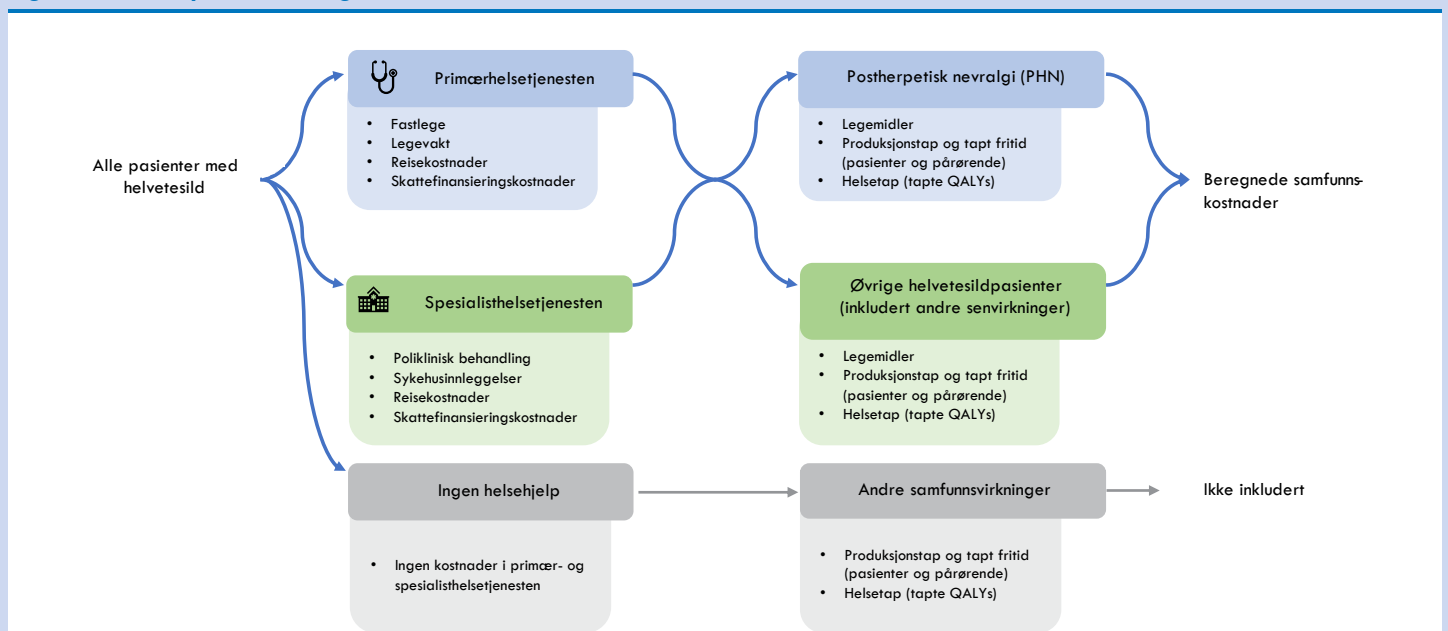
Alle pasienter med helvetesild

Primærhelsetjenesten

- Fastlege
- Legevakt
- Reisekostnader
- Skattefinansieringskostnader

Spesialisthelsetjenesten

- Poliklinisk behandling
- Sykehusinnleggelser
- Reisekostnader
- Skattefinansieringskostnader

Ingen helsehjelp

- Ingen kostnader i primær- og spesialisthelsetjenesten

Postherpetisk nevralgi (PHN)

- Legemidler
- Produksjonstap og tapt fritid (pasienter og pårørende)
- Helsetap (tapte QALYs)

Øvrige helvetesildpasienter (inkludert andre senvirkninger)

- Legemidler
- Produksjonstap og tapt fritid (pasienter og pårørende)
- Helsetap (tapte QALYs)

Andre samfunnsvirkninger

- Produksjonstap og tapt fritid (pasienter og pårørende)
- Helsetap (tapte QALYs)

Beregnede samfunnskostnader

Ikke inkludert